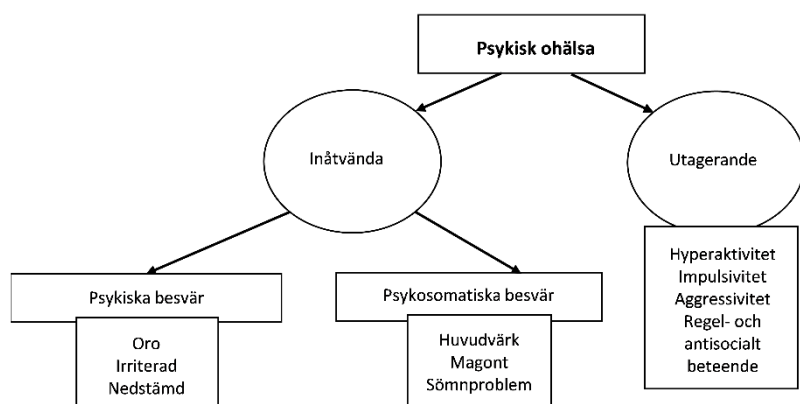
Psykisk ohälsa

Inåtvända

Utagerande

Psykiska besvär

Oro
Irriterad
Nedstämd

Psykosomatiska besvär

Huvudvärk
Magont
Sömnproblem

Hyperaktivitet
Impulsivitet
Aggressivitet
Regel- och antisocialt beteende